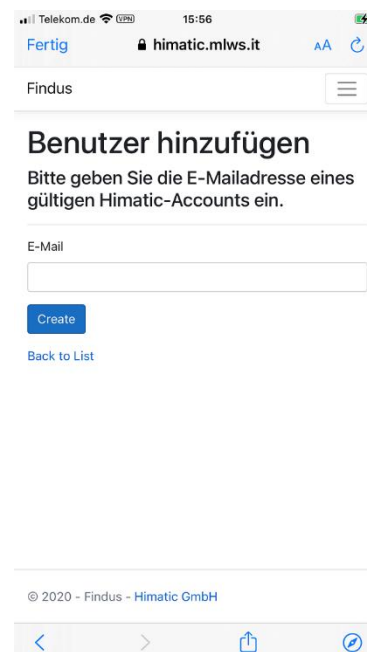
Telekom.de VPN 15:56
Fertig
himatic.mlws.it
AA

Findus

Benutzer hinzufügen

Bitte geben Sie die E-Mailadresse eines gültigen Himatic-Accounts ein.

E-Mail

Create

Back to List

© 2020 - Findus - Himatic GmbH